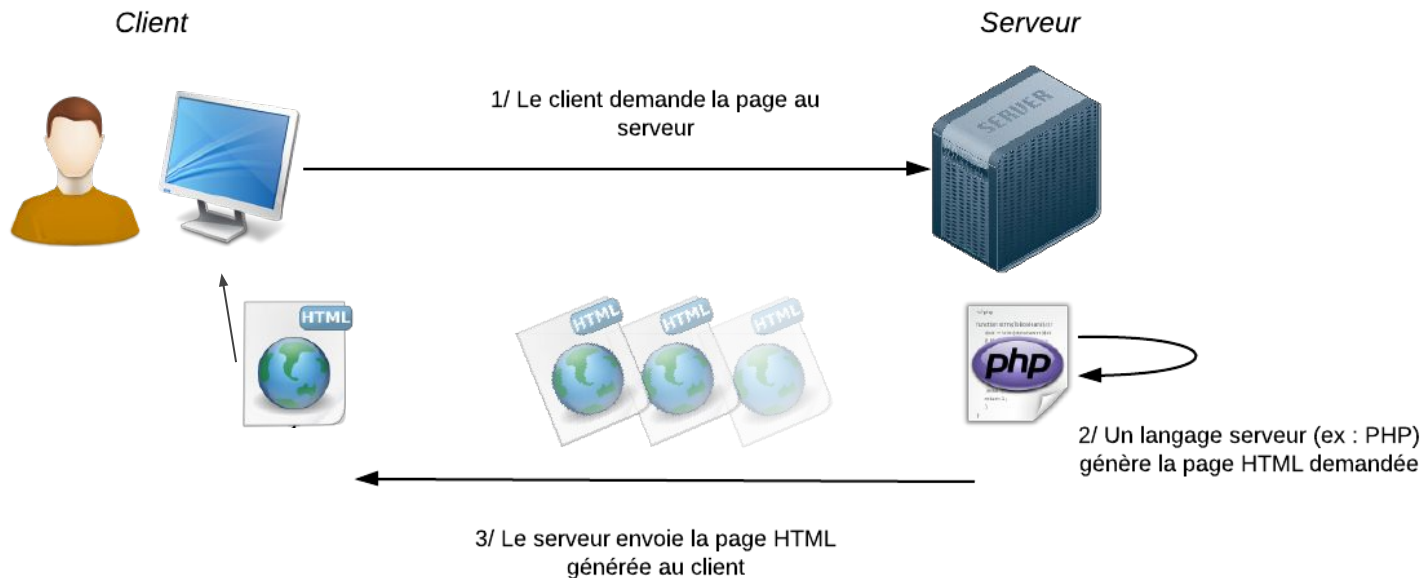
Client

Serveur

1/ Le client demande la page au serveur

SERVER

HTML

HTML HTML HTML

php

2/ Un langage serveur (ex : PHP) génère la page HTML demandée

3/ Le serveur envoie la page HTML générée au client